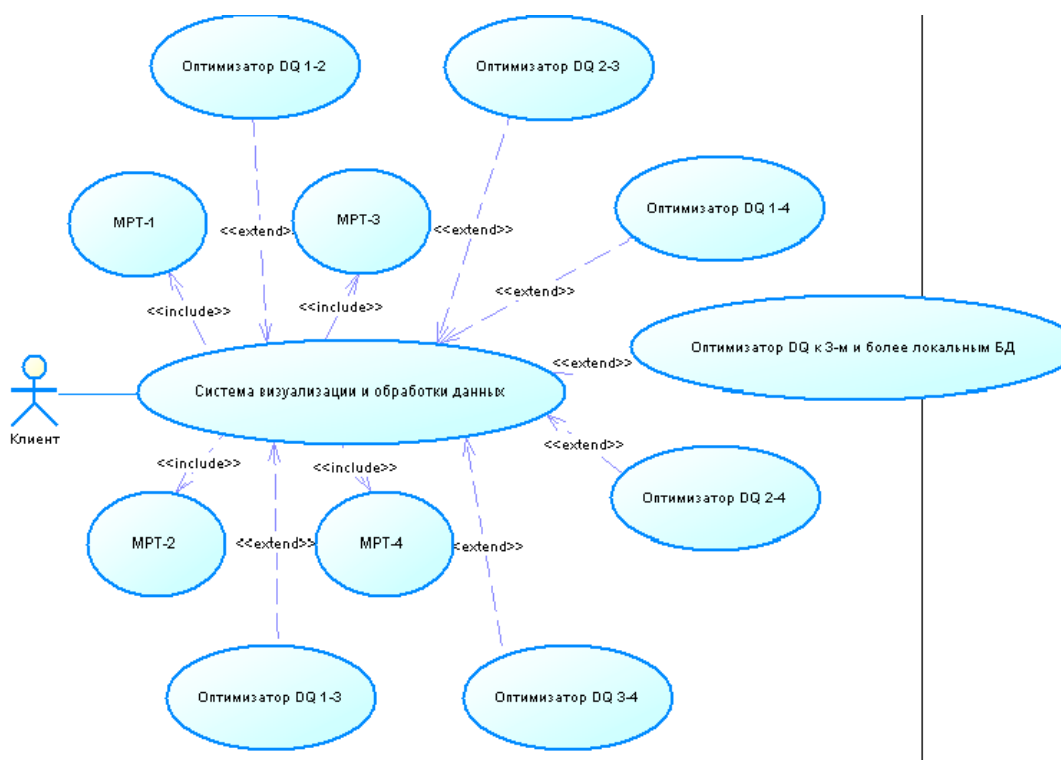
Оптимизатор DQ 1-2

Оптимизатор DQ 2-3

МРТ-1

<<extend>>

МРТ-3

<<extend>>

Оптимизатор DQ 1-4

<<extend>>

<<include>>

<<include>>

<<extend>>

Оптимизатор DQ к 3-м и более локальным БД

Клиент

Система визуализации и обработки данных

<<extend>>

<<include>>

<<include>>

Оптимизатор DQ 2-4

МРТ-2

<<extend>>

МРТ-4

<<extend>>

Оптимизатор DQ 1-3

Оптимизатор DQ 3-4